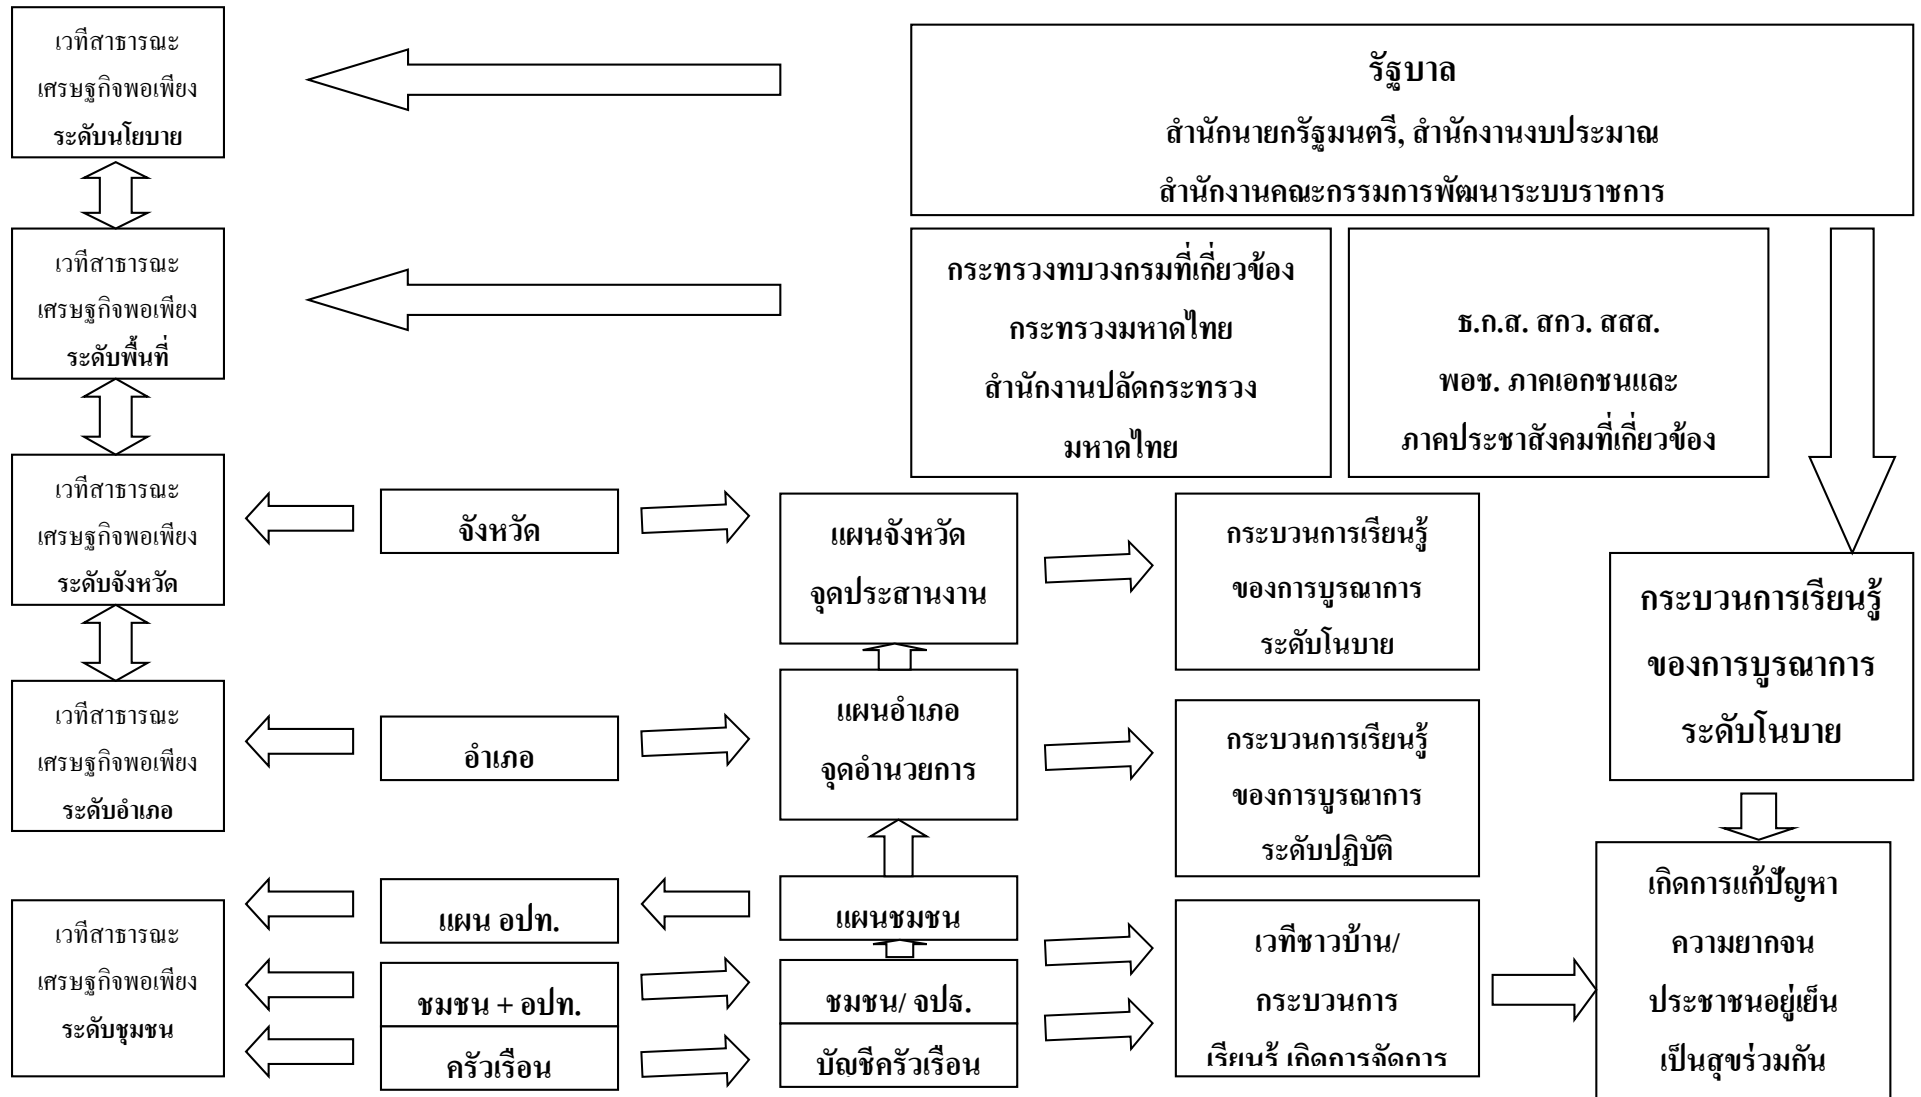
เวทีสาธารณะ
เศรษฐกิจพอเพียง
ระดับนโยบาย

รัฐบาล
สำนักนายกรัฐมนตรี, สำนักงานงบประมาณ
สำนักงานคณะกรรมการพัฒนาระบบราชการ

เวทีสาธารณะ
เศรษฐกิจพอเพียง
ระดับพื้นที่

กระทรวงทบวงกรมที่เกี่ยวข้อง
กระทรวงมหาดไทย
สำนักงานปลัดกระทรวง
มหาดไทย

ธ.ก.ส. สกว. สสส.
พอช. ภาคเอกชนและ
ภาคประชาสังคมที่เกี่ยวข้อง

เวทีสาธารณะ
เศรษฐกิจพอเพียง
ระดับจังหวัด

จังหวัด

แผนจังหวัด
จุดประสานงาน

กระบวนการเรียนรู้
ของการบูรณาการ
ระดับโนบาย

กระบวนการเรียนรู้
ของการบูรณาการ
ระดับโนบาย

เวทีสาธารณะ
เศรษฐกิจพอเพียง
ระดับอำเภอ

อำเภอ

แผนอำเภอ
จุดอำนวยการ

กระบวนการเรียนรู้
ของการบูรณาการ
ระดับปฏิบัติ

เวทีสาธารณะ
เศรษฐกิจพอเพียง
ระดับชุมชน

แผน อปท.

แผนชมชน

ชมชน + อปท.

ชมชน/ จปร.

ครัวเรือน

บัญชีครัวเรือน

เวทีชาวบ้าน/
กระบวนการ
เรียนรู้ เกิดการจัดการ

เกิดการแก้ปัญหา
ความยากจน
ประชาชนอยู่เย็น
เป็นสุขร่วมกัน